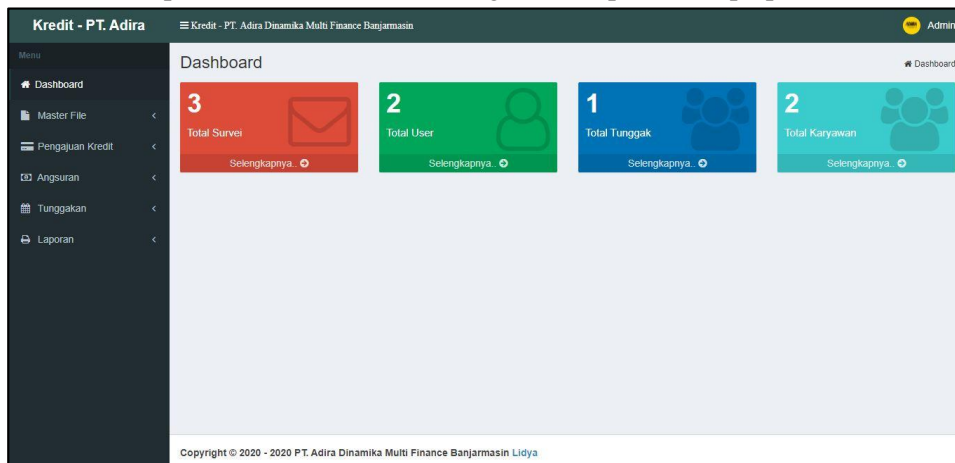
Kredit - PT. Adira

☰ Kredit - PT. Adira Dinamika Multi Finance Banjarmasin

Admin

Menu

Dashboard

Master File

Pengajuan Kredit

Angsuran

Tunggakan

Laporan

Dashboard

Dashboard

3
Total Survei
Selengkapnya..

2
Total User
Selengkapnya..

1
Total Tunggak
Selengkapnya..

2
Total Karyawan
Selengkapnya..

Copyright © 2020 - 2020 PT. Adira Dinamika Multi Finance Banjarmasin Lidya